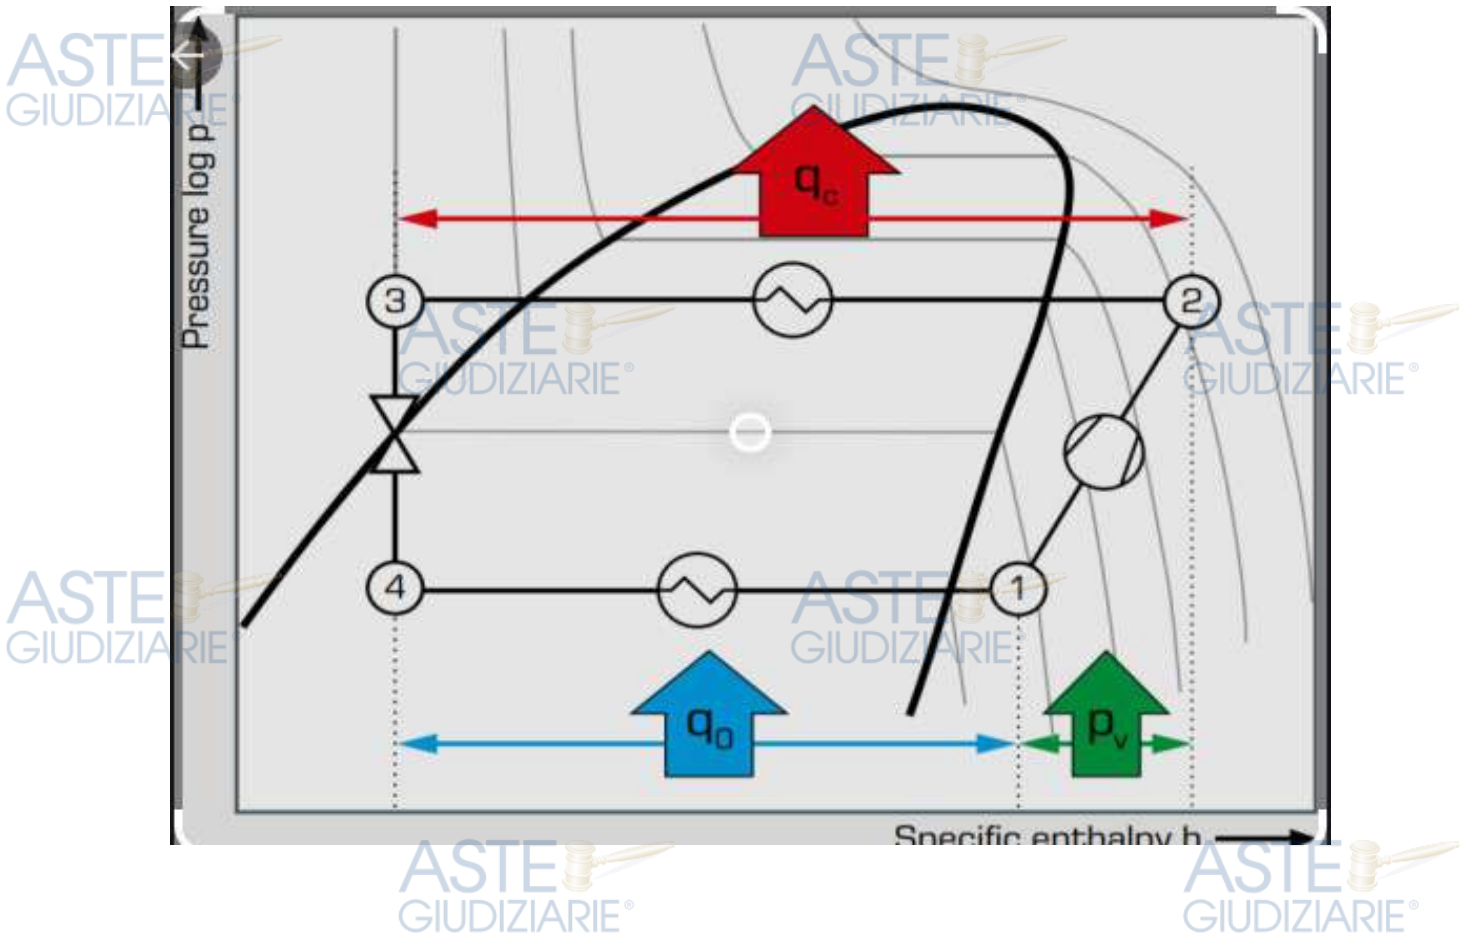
ASTE GIUDIZIARIE®

ASTE GIUDIZIARIE®

Pressure log p

$q_c$

3

2

ASTE GIUDIZIARIE®

ASTE GIUDIZIARIE®

4

1

ASTE GIUDIZIARIE®

ASTE GIUDIZIARIE®

$q_0$

$p_v$

Specific enthalpy h

ASTE GIUDIZIARIE®

ASTE GIUDIZIARIE®